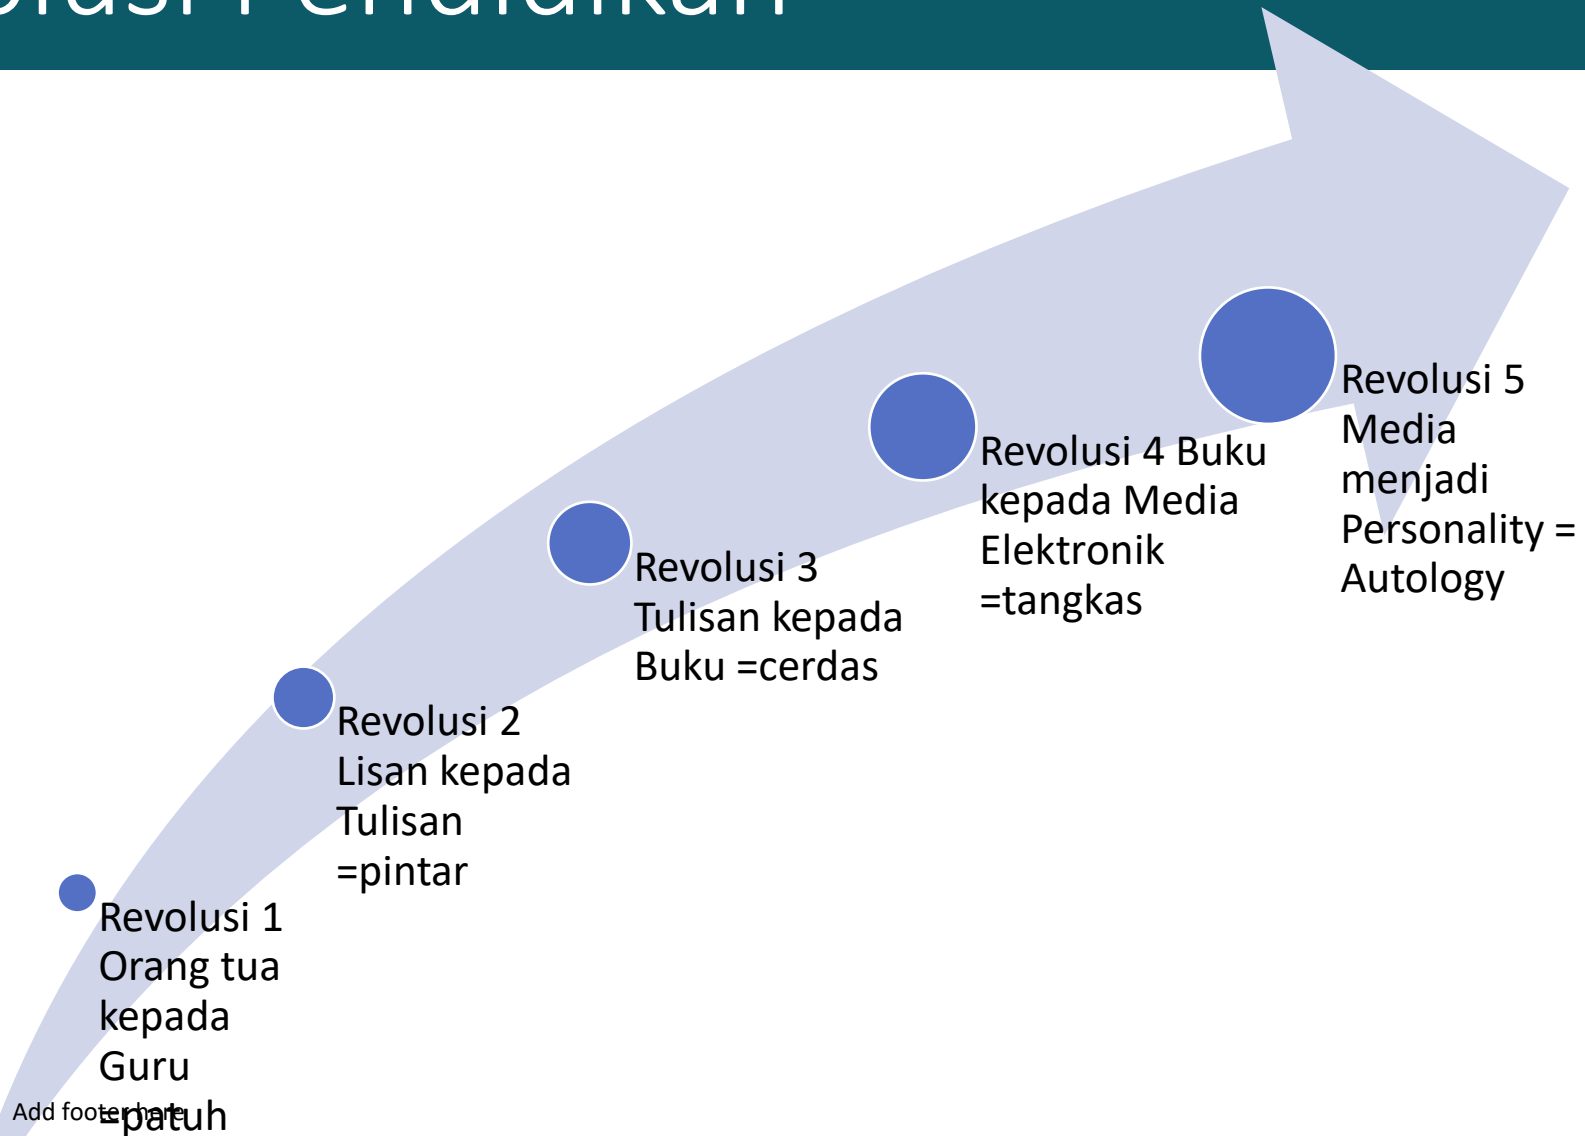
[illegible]olusi Pendidikan

Revolusi 1 Orang tua kepada Guru =patuh

Revolusi 2 Lisan kepada Tulisan =pintar

Revolusi 3 Tulisan kepada Buku =cerdas

Revolusi 4 Buku kepada Media Elektronik =tangkas

Revolusi 5 Media menjadi Personality = Autology

Add footer here